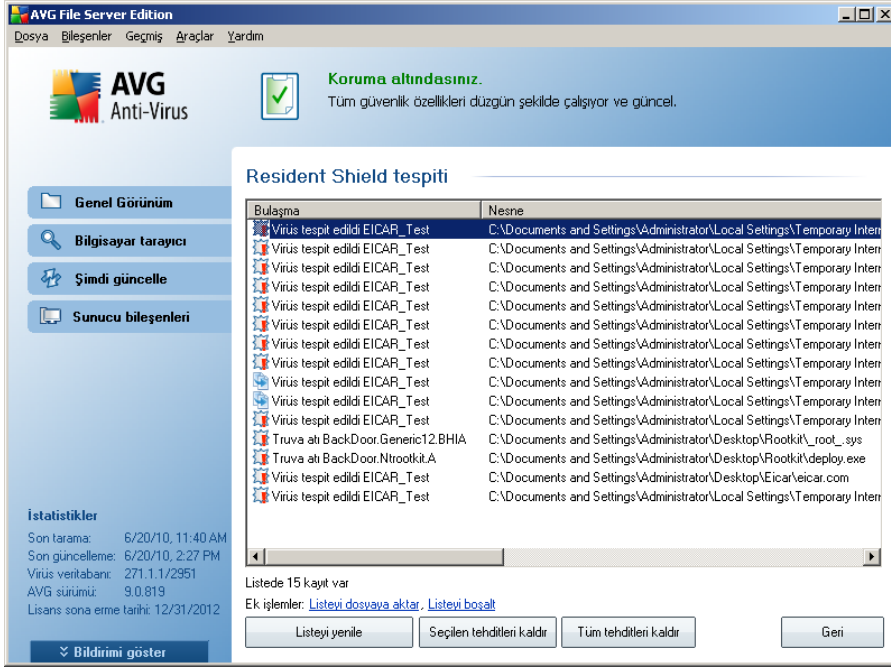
AVG File Server Edition

Dosya Bileşenler Geçmiş Araçlar Yardım

AVG Anti-Virus

Koruma altındasınız.
Tüm güvenlik özellikleri düzgün şekilde çalışıyor ve güncel.

Genel Görünüm
Bilgisayar tarayıcı
Şimdi güncelle
Sunucu bileşenleri

Resident Shield tespiti

| Bulaşma | Nesne |
|---|---|
| Virüs tespit edildi EICAR_Test | C:\Documents and Settings\Administrator\Local Settings\Temporary Intern |
| Virüs tespit edildi EICAR_Test | C:\Documents and Settings\Administrator\Local Settings\Temporary Intern |
| Virüs tespit edildi EICAR_Test | C:\Documents and Settings\Administrator\Local Settings\Temporary Intern |
| Virüs tespit edildi EICAR_Test | C:\Documents and Settings\Administrator\Local Settings\Temporary Intern |
| Virüs tespit edildi EICAR_Test | C:\Documents and Settings\Administrator\Local Settings\Temporary Intern |
| Virüs tespit edildi EICAR_Test | C:\Documents and Settings\Administrator\Local Settings\Temporary Intern |
| Virüs tespit edildi EICAR_Test | C:\Documents and Settings\Administrator\Local Settings\Temporary Intern |
| Virüs tespit edildi EICAR_Test | C:\Documents and Settings\Administrator\Local Settings\Temporary Intern |
| Virüs tespit edildi EICAR_Test | C:\Documents and Settings\Administrator\Local Settings\Temporary Intern |
| Virüs tespit edildi EICAR_Test | C:\Documents and Settings\Administrator\Local Settings\Temporary Intern |
| Virüs tespit edildi EICAR_Test | C:\Documents and Settings\Administrator\Local Settings\Temporary Intern |
| Truva atı BackDoor.Generic12.BHIA | C:\Documents and Settings\Administrator\Desktop\Rootkit\_root_.sys |
| Truva atı BackDoor.Ntrootkit.A | C:\Documents and Settings\Administrator\Desktop\Rootkit\deploy.exe |
| Virüs tespit edildi EICAR_Test | C:\Documents and Settings\Administrator\Desktop\Eicar\eicar.com |
| Virüs tespit edildi EICAR_Test | C:\Documents and Settings\Administrator\Local Settings\Temporary Intern |

Listede 15 kayıt var
Ek işlemler: Listeyi dosyaya aktar, Listeyi boşalt

Listeyi yenile | Seçilen tehditleri kaldır | Tüm tehditleri kaldır | Geri

İstatistikler
Son tarama: 6/20/10, 11:40 AM
Son güncelleme: 6/20/10, 2:27 PM
Virüs veritabanı: 271.1.1/2951
AVG sürümü: 9.0.819
Lisans sona erme tarihi: 12/31/2012

Bildirimi göster